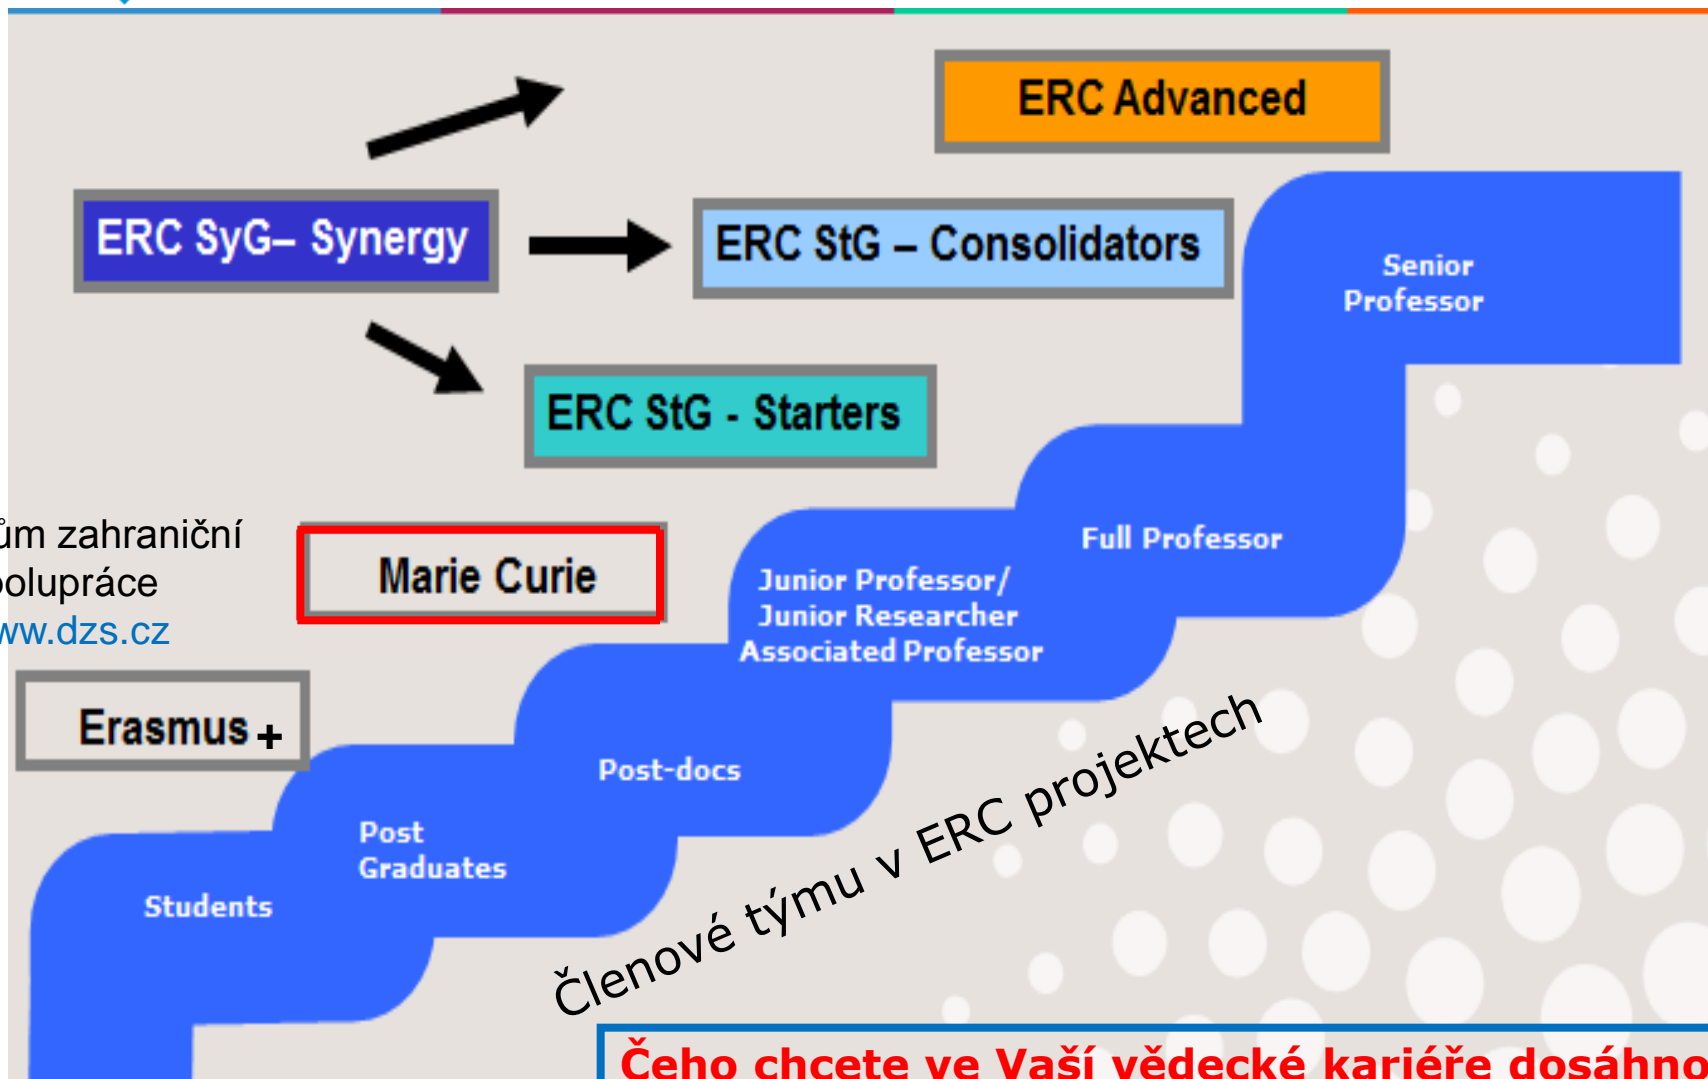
ERC Advanced

ERC SyG– Synergy

ERC StG – Consolidators

ERC StG - Starters

Senior Professor

ům zahraniční spolupráce
ww.dzs.cz

Marie Curie

Full Professor

Junior Professor/ Junior Researcher Associated Professor

Erasmus+

Post-docs

Post Graduates

Students

Členové týmu v ERC projektech

Čeho chcete ve Vaší vědecké kariéře dosáhno